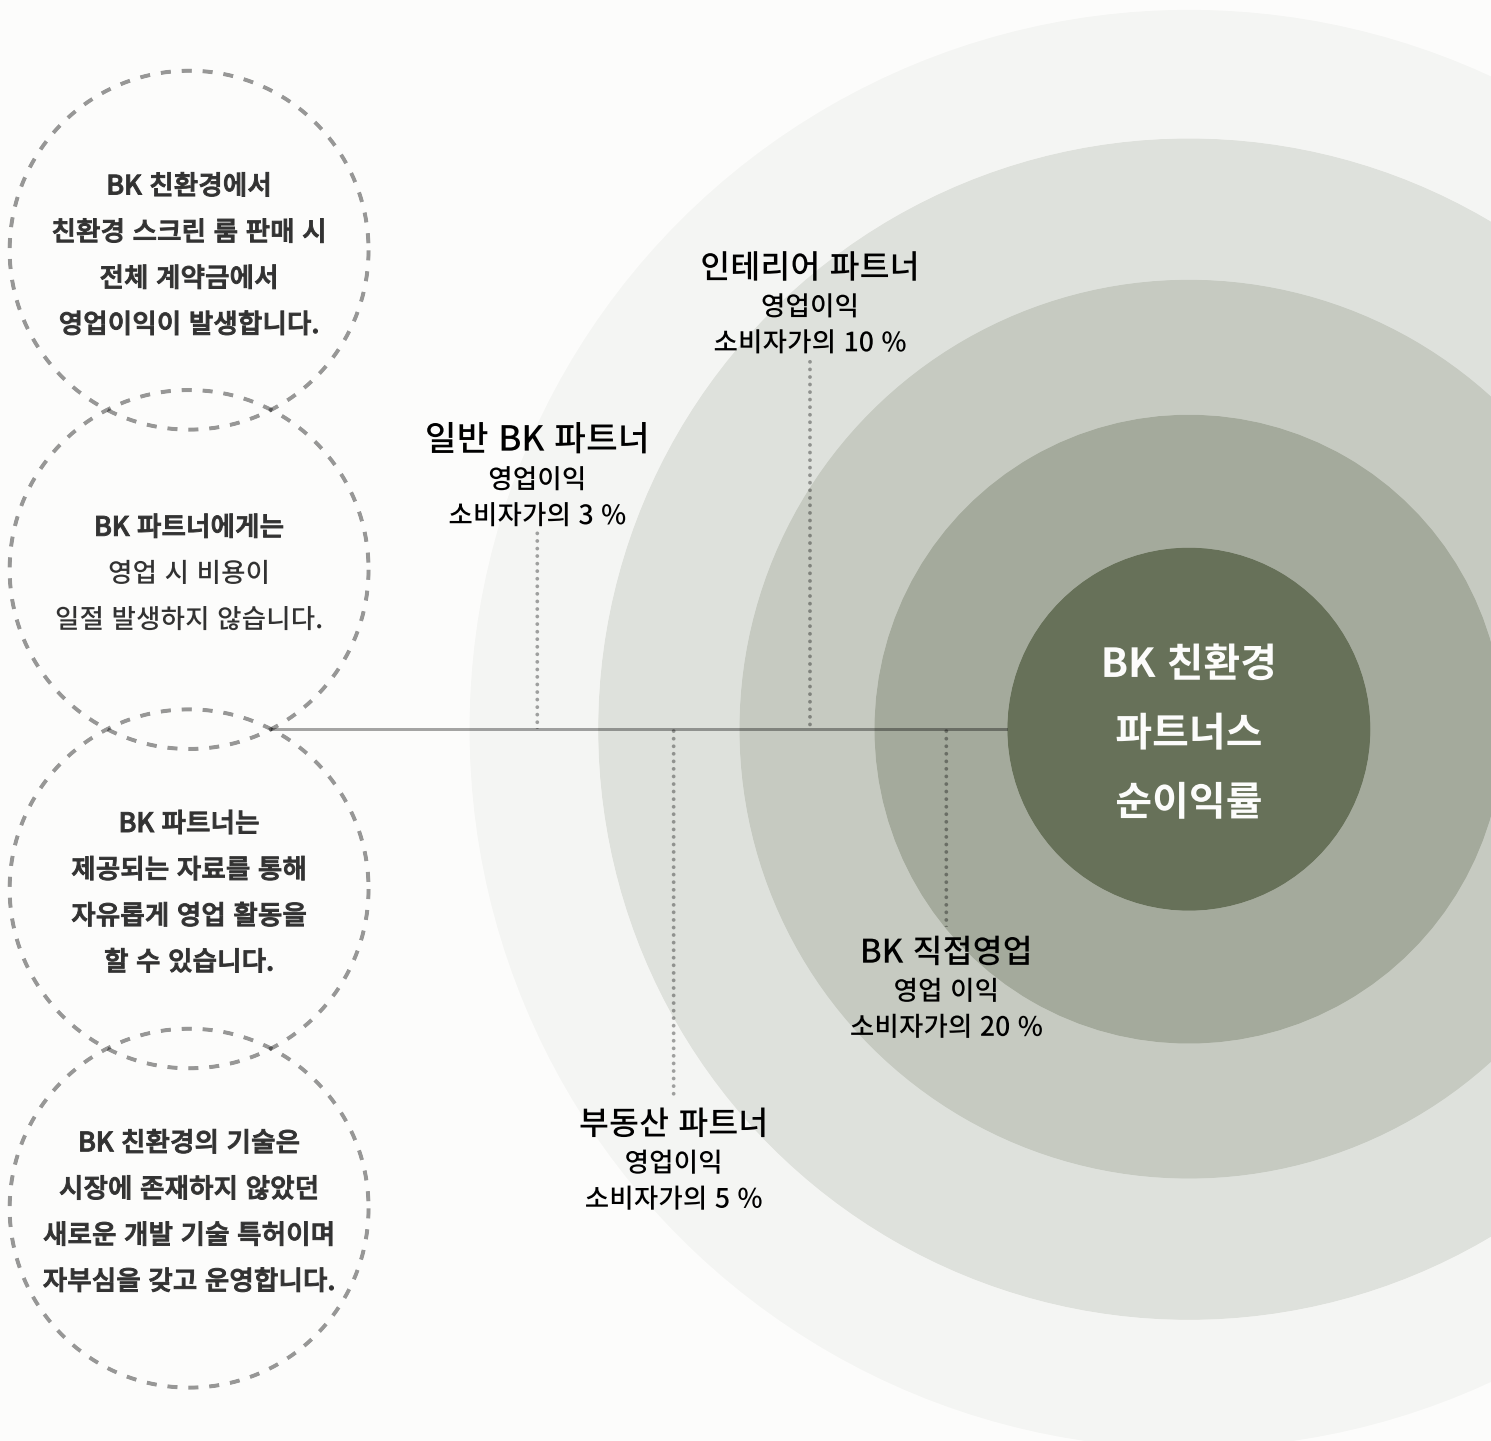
BK 친환경에서
친환경 스크린 룸 판매 시
전체 계약금에서
영업이익이 발생합니다.

BK 파트너에게는
영업 시 비용이
일절 발생하지 않습니다.

BK 파트너는
제공되는 자료를 통해
자유롭게 영업 활동을
할 수 있습니다.

BK 친환경의 기술은
시장에 존재하지 않았던
새로운 개발 기술 특허이며
자부심을 갖고 운영합니다.

인테리어 파트너
영업이익
소비자가의 10 %

일반 BK 파트너
영업이익
소비자가의 3 %

BK 친환경
파트너스
순이익률

BK 직접영업
영업 이익
소비자가의 20 %

부동산 파트너
영업이익
소비자가의 5 %